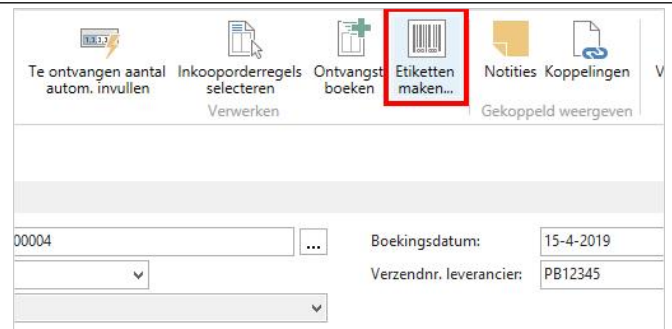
Te ontvangen aantal autom. invullen

Inkooporderregels selecteren

Ontvangst boeken

Etiketten maken...

Verwerken

Notities

Koppelingen

Gekoppeld weergeven

V

00004

...

Boekingsdatum:

15-4-2019

Verzendnr. leverancier:

PB12345